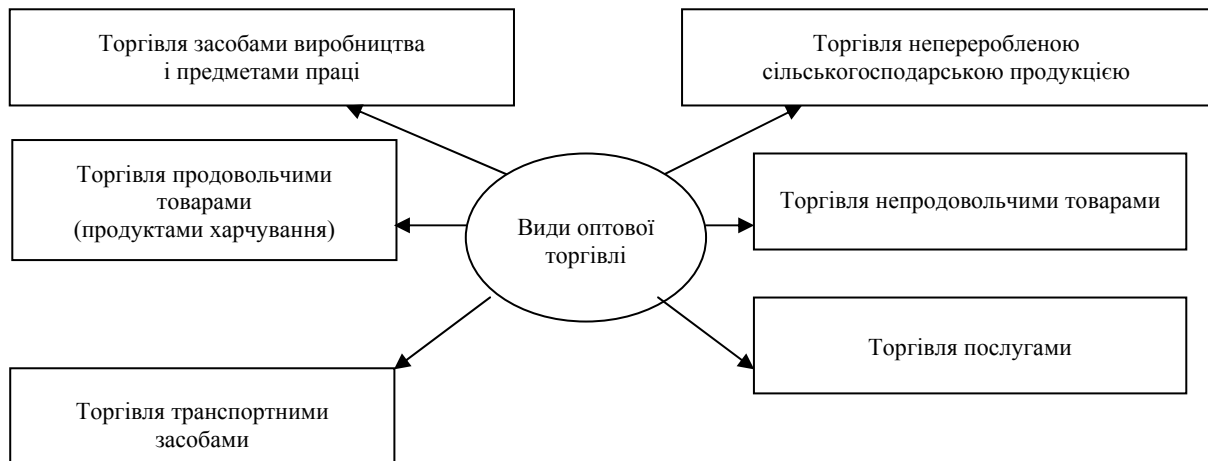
Торгівля засобами виробництва і предметами праці

Торгівля непереробленою сільськогосподарською продукцією

Торгівля продовольчими товарами (продуктами харчування)

Види оптової торгівлі

Торгівля непродовольчими товарами

Торгівля послугами

Торгівля транспортними засобами